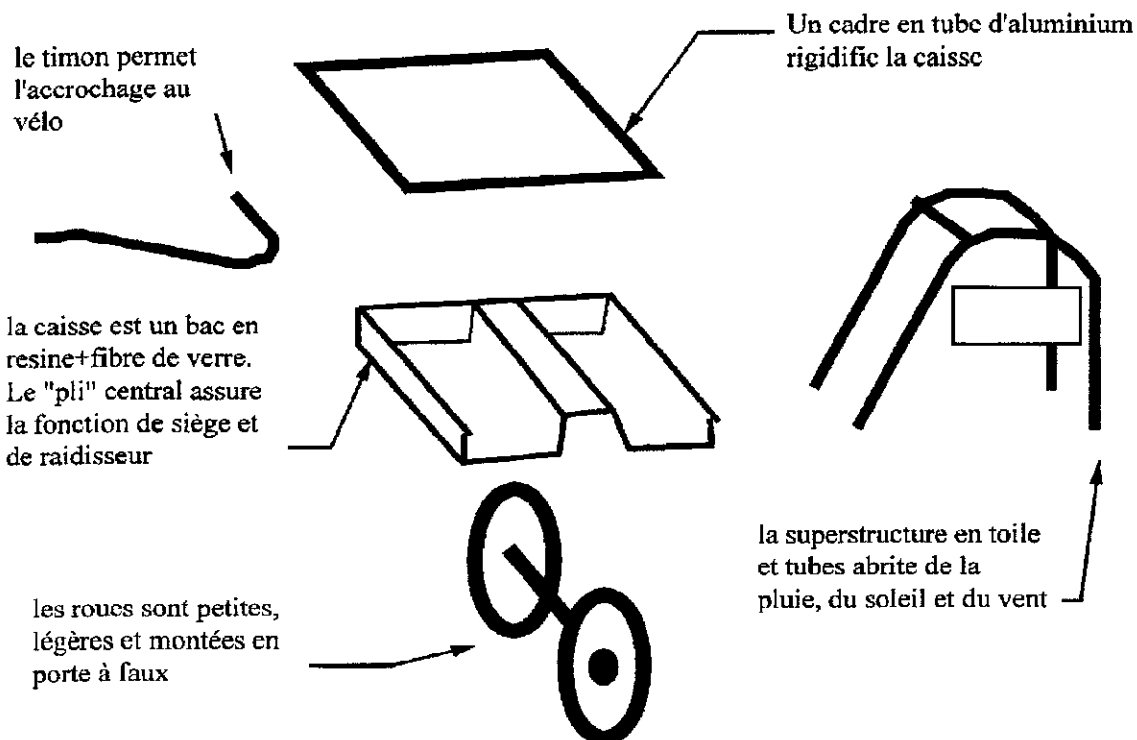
le timon permet l'accrochage au vélo

Un cadre en tube d'aluminium rigidific la caisse

la caisse est un bac en resine+fibre de verre. Le "pli" central assure la fonction de siège et de raidisseur

les roucs sont petites, légères et montées en porte à faux

la superstructure en toile et tubes abrite de la pluie, du soleil et du vent